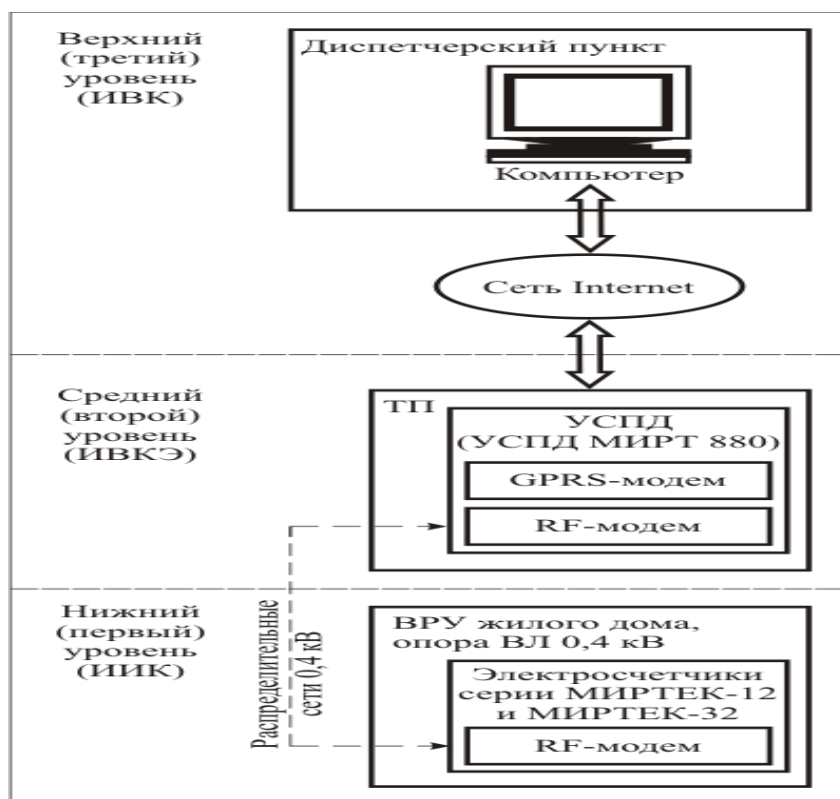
Верхний (третий) уровень (ИВК)

Диспетчерский пункт

Компьютер

Сеть Internet

Средний (второй) уровень (ИВКЭ)

ТП

УСПД (УСПД МИРТ 880)

GPRS-модем

RF-модем

Нижний (первый) уровень (ИИК)

Распределительные сети 0,4 кВ

ВРУ жилого дома, опора ВЛ 0,4 кВ

Электросчетчики серии МИРТЕК-12 и МИРТЕК-32

RF-модем